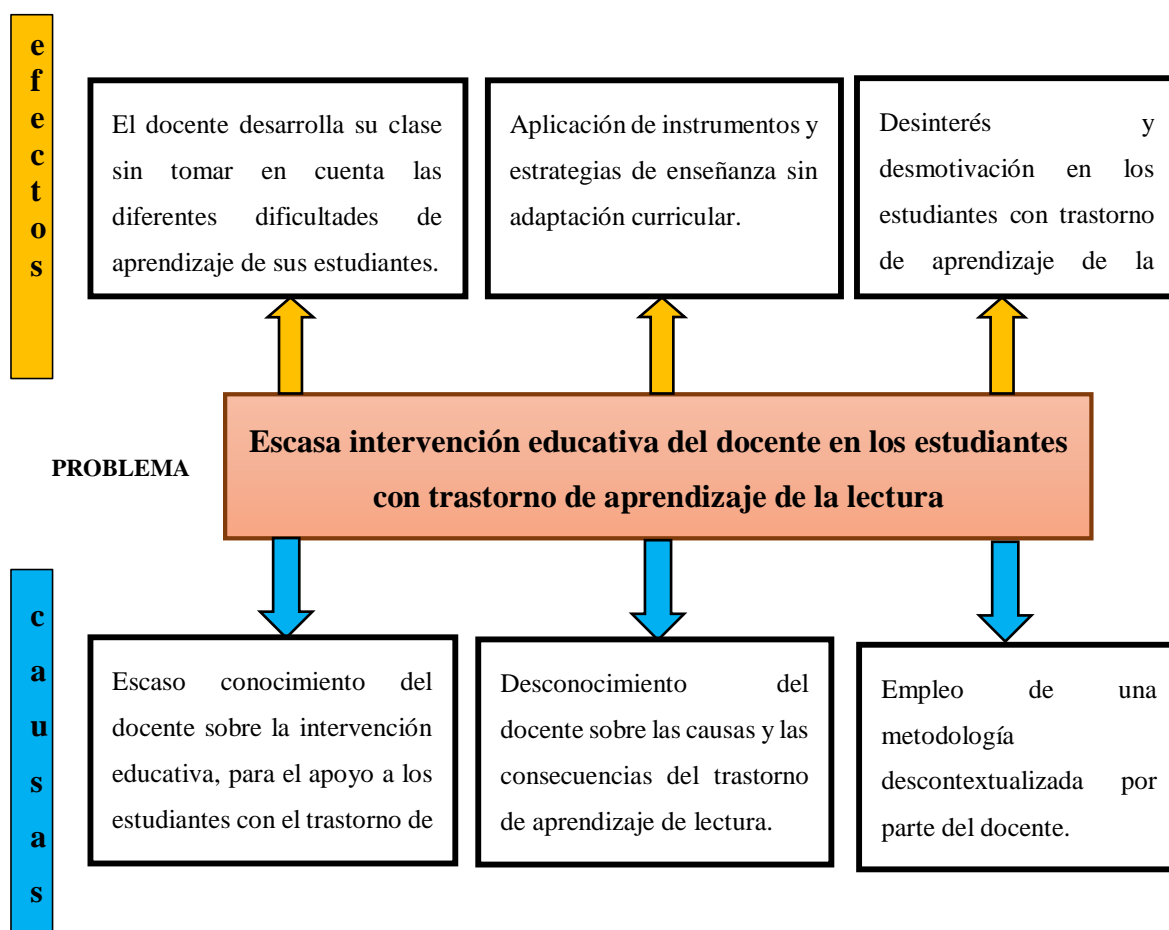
efectos

El docente desarrolla su clase sin tomar en cuenta las diferentes dificultades de aprendizaje de sus estudiantes.

Aplicación de instrumentos y estrategias de enseñanza sin adaptación curricular.

Desinterés y desmotivación en los estudiantes con trastorno de aprendizaje de la

PROBLEMA

Escasa intervención educativa del docente en los estudiantes con trastorno de aprendizaje de la lectura

causas

Escaso conocimiento del docente sobre la intervención educativa, para el apoyo a los estudiantes con el trastorno de

Desconocimiento del docente sobre las causas y las consecuencias del trastorno de aprendizaje de lectura.

Empleo de una metodología descontextualizada por parte del docente.